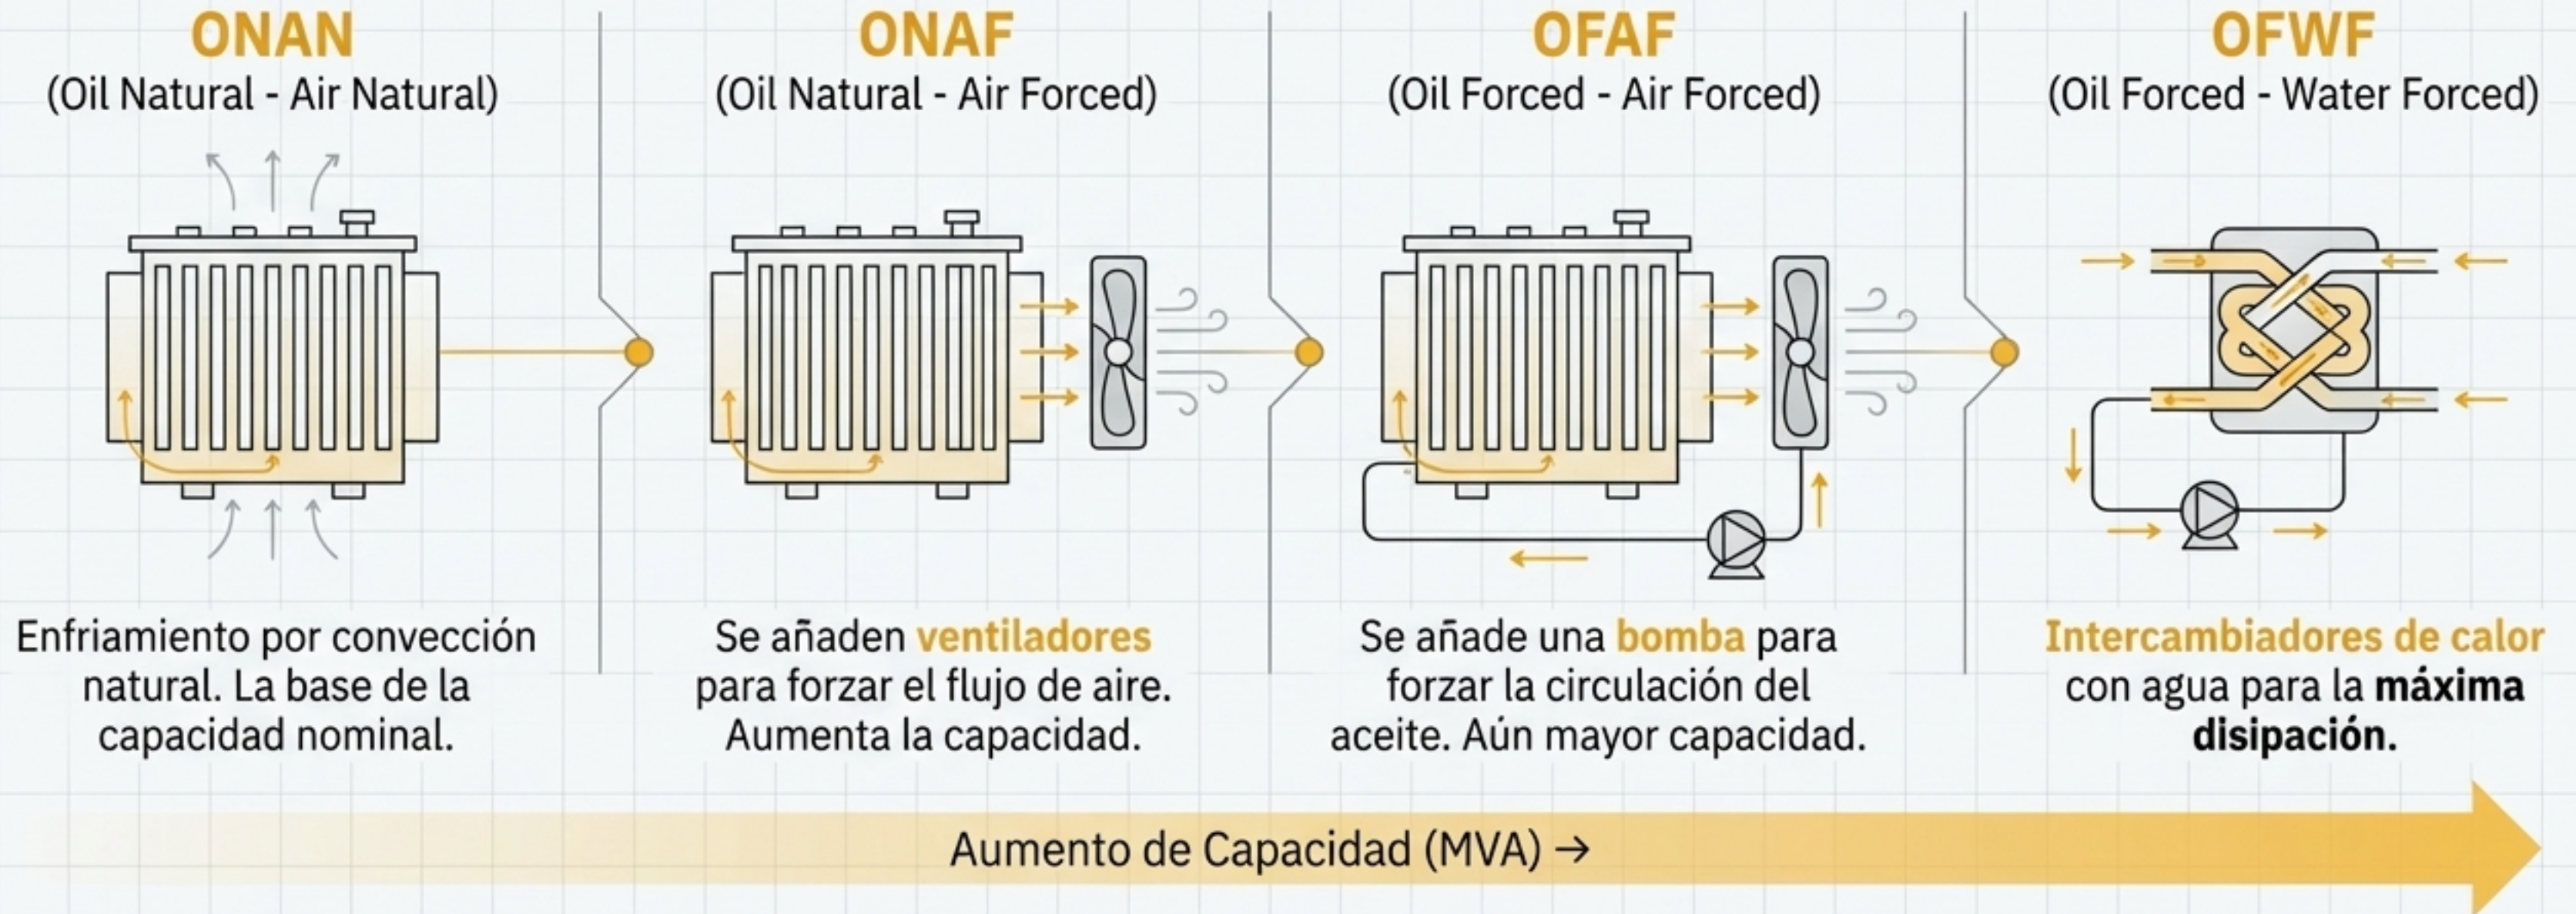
ONAN
(Oil Natural - Air Natural)

Enfriamiento por convección natural. La base de la capacidad nominal.

ONAF
(Oil Natural - Air Forced)

Se añaden ventiladores para forzar el flujo de aire. Aumenta la capacidad.

OFAF
(Oil Forced - Air Forced)

Se añade una bomba para forzar la circulación del aceite. Aún mayor capacidad.

OFWF
(Oil Forced - Water Forced)

Intercambiadores de calor con agua para la máxima disipación.

Aumento de Capacidad (MVA) →